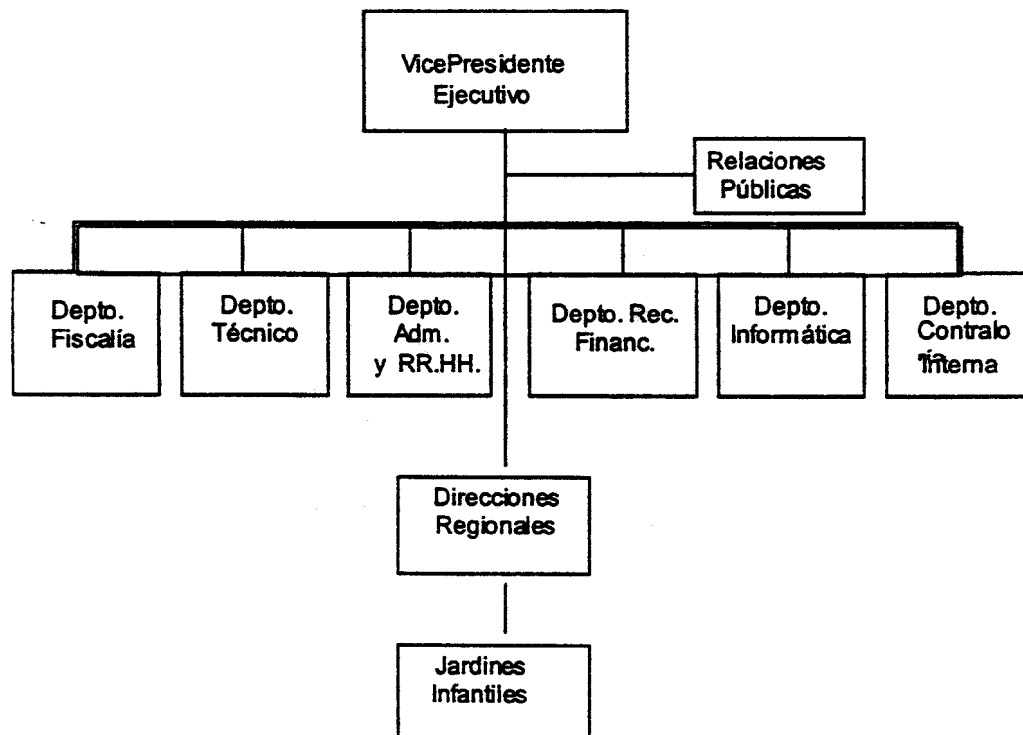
VicePresidente Ejecutivo

Relaciones Públicas

Depto. Fiscalía

Depto. Técnico

Depto. Adm. y RR.HH.

Depto. Rec. Financ.

Depto. Informática

Depto. Contralo Interna

Direcciones Regionales

Jardines Infantiles